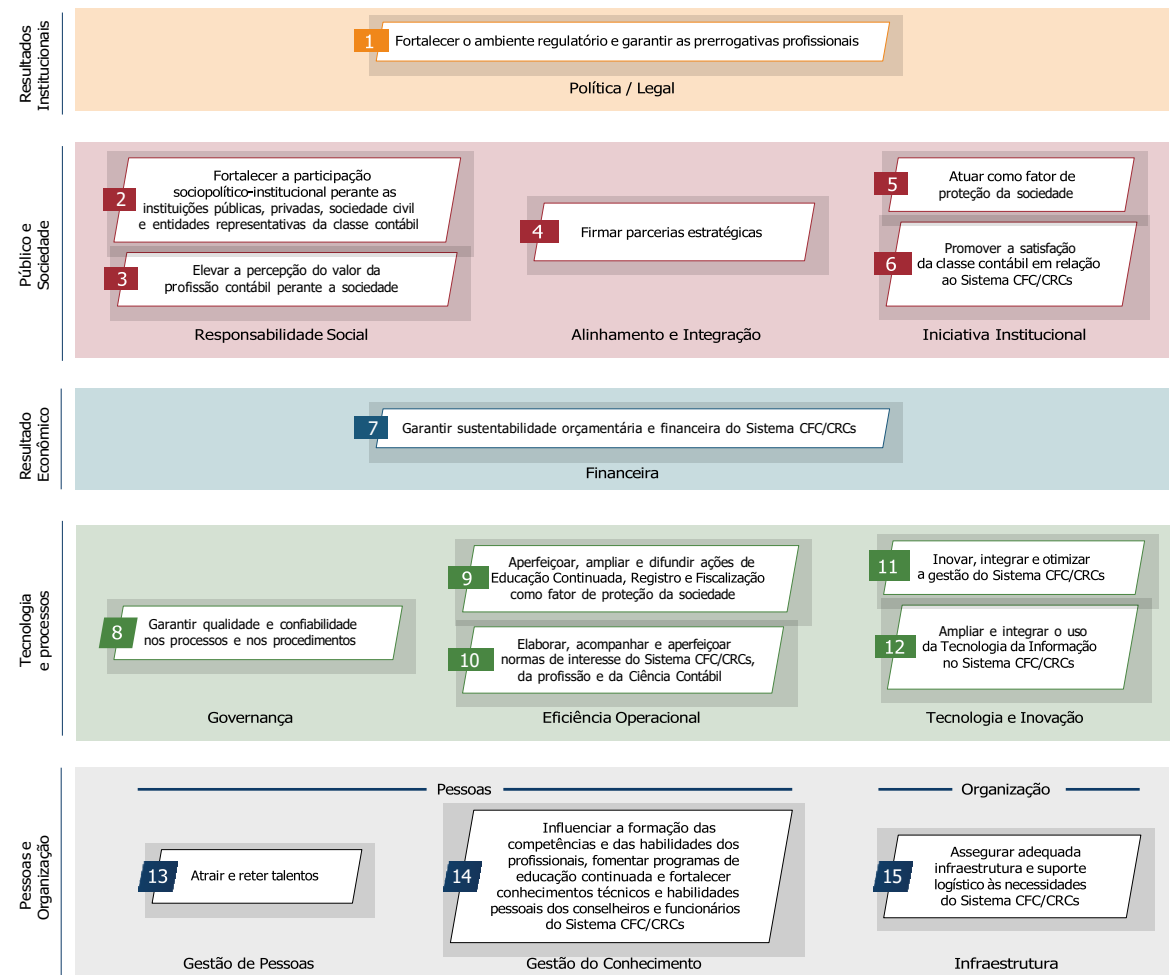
Resultados Institucionais

1 Fortalecer o ambiente regulatório e garantir as prerrogativas profissionais

Política / Legal

Público e Sociedade

2 Fortalecer a participação sociopolítico-institucional perante as instituições públicas, privadas, sociedade civil e entidades representativas da classe contábil

3 Elevar a percepção do valor da profissão contábil perante a sociedade

Responsabilidade Social

4 Firmar parcerias estratégicas

Alinhamento e Integração

5 Atuar como fator de proteção da sociedade

6 Promover a satisfação da classe contábil em relação ao Sistema CFC/CRCs

Iniciativa Institucional

Resultado Econômico

7 Garantir sustentabilidade orçamentária e financeira do Sistema CFC/CRCs

Financeira

Tecnologia e processos

8 Garantir qualidade e confiabilidade nos processos e nos procedimentos

Governança

9 Aperfeiçoar, ampliar e difundir ações de Educação Continuada, Registro e Fiscalização como fator de proteção da sociedade

10 Elaborar, acompanhar e aperfeiçoar normas de interesse do Sistema CFC/CRCs, da profissão e da Ciência Contábil

Eficiência Operacional

11 Inovar, integrar e otimizar a gestão do Sistema CFC/CRCs

12 Ampliar e integrar o uso da Tecnologia da Informação no Sistema CFC/CRCs

Tecnologia e Inovação

Pessoas e Organização

Pessoas

Organização

13 Atrair e reter talentos

Gestão de Pessoas

14 Influenciar a formação das competências e das habilidades dos profissionais, fomentar programas de educação continuada e fortalecer conhecimentos técnicos e habilidades pessoais dos conselheiros e funcionários do Sistema CFC/CRCs

Gestão do Conhecimento

15 Assegurar adequada infraestrutura e suporte logístico às necessidades do Sistema CFC/CRCs

Infraestrutura